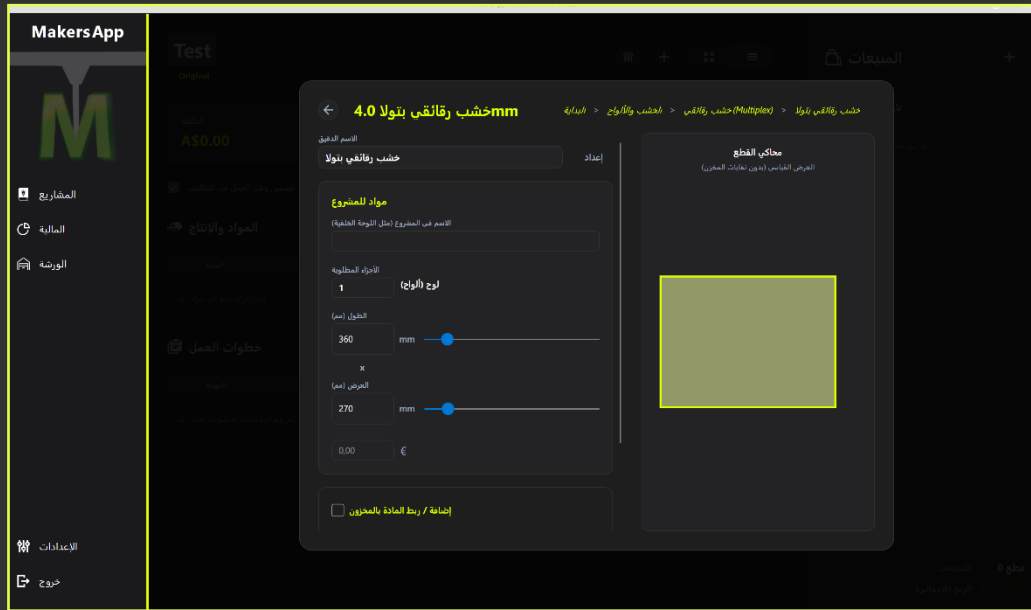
MakersApp

المشاريع
المالية
الورشة

الإعدادات
خروج

Test
Original
A$0.00

المبيعات
المواد والإنتاج
خطوات العمل

خشب رقائقي بتولا 4.0mm

البداية < الخشب والألواح < خشب رقائقي (Multiplex) < خشب رقائقي بتولا

الاسم الدقيق
خشب رقائقي بتولا
إعداد

مواد للمشروع
الاسم في المشروع (مثل اللوحة الخلفية)

الأجزاء المطلوبة
1
لوح (ألواح)

الطول (مم)
360
mm

x

العرض (مم)
270
mm

0,00
€

إضافة / ربط المادة بالمخزون

محاكي القطع
العرض القياسي (بدون نفايات المخزن)